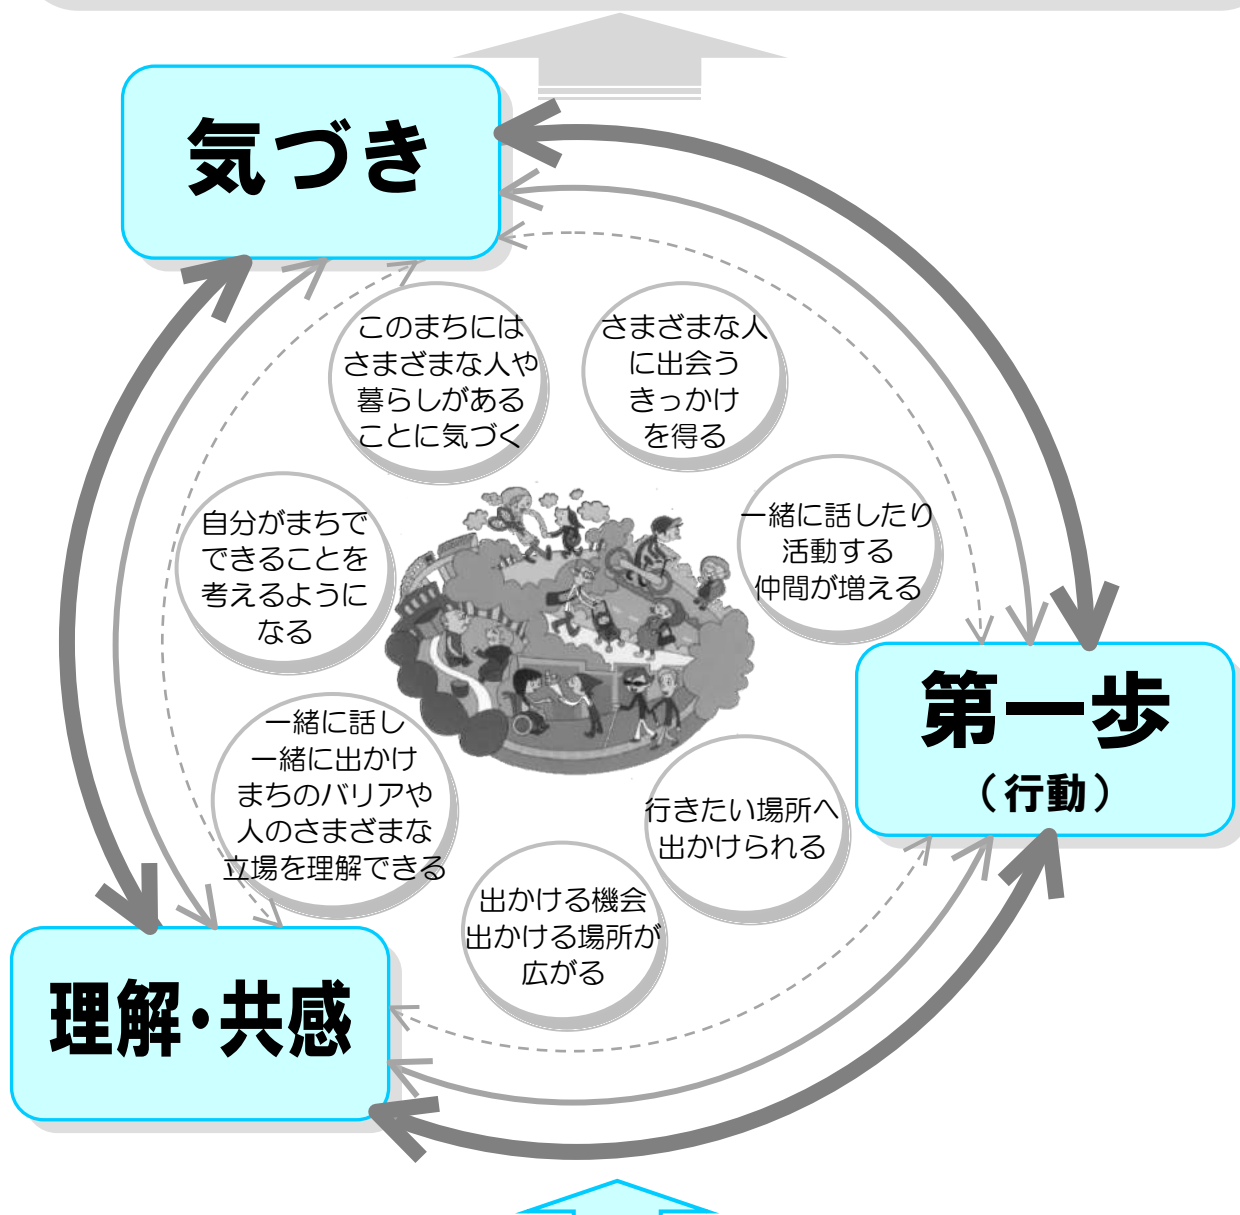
気づき

このまちには
さまざまな人や
暮らしがある
ことに気づく

さまざまな人
に出会う
きっかけ
を得る

自分がまちで
できることを
考えるように
なる

一緒に話したり
活動する
仲間が増える

第一歩
（行動）

一緒に話し
一緒に出かけ
まちのバリアや
人のさまざまな
立場を理解できる

行きたい場所へ
出かけられる

出かける機会
出かける場所が
広がる

理解・共感